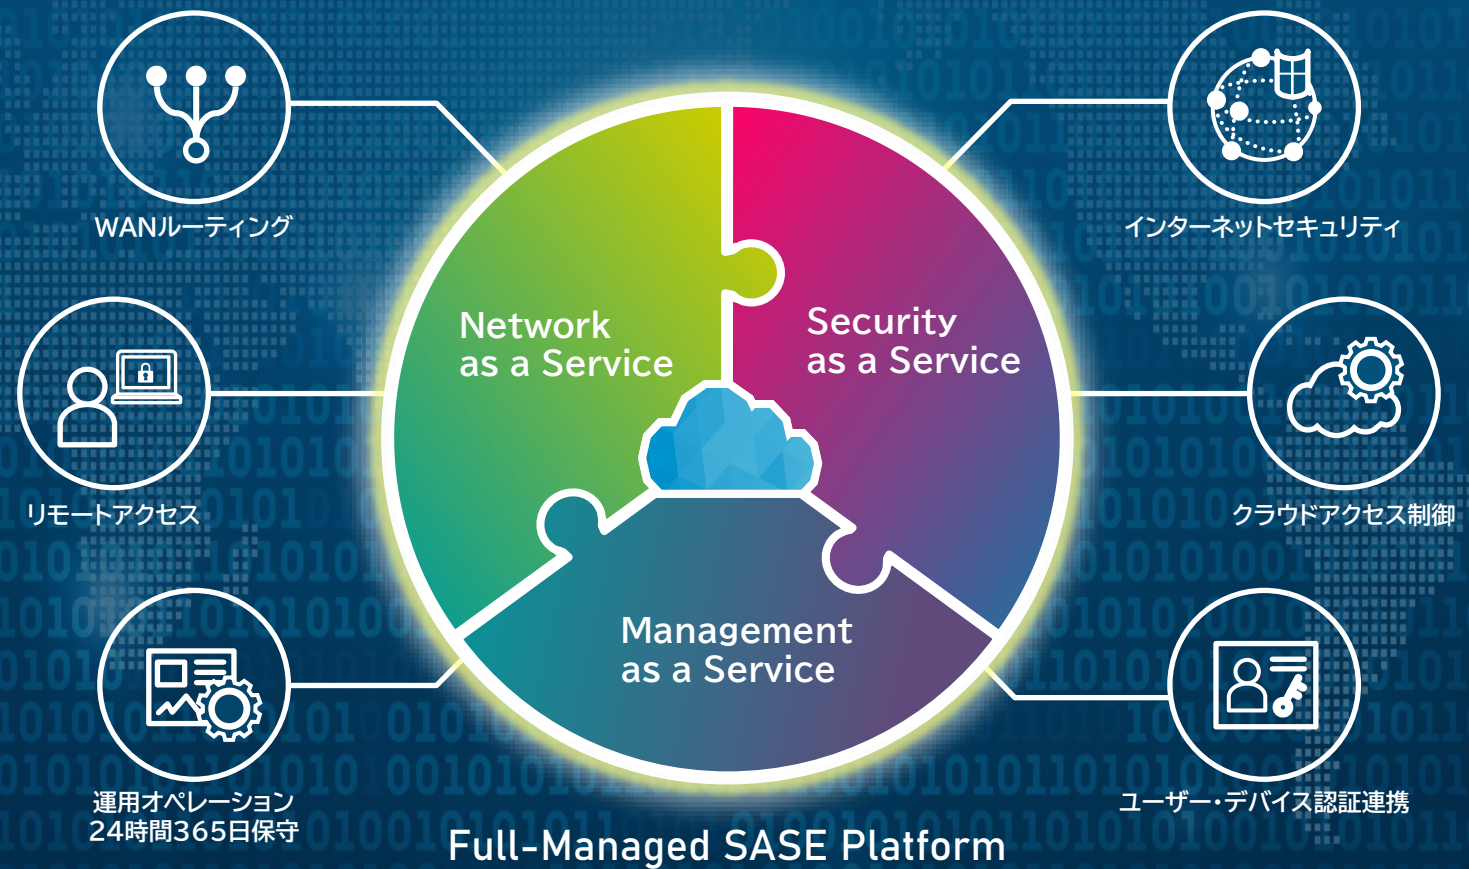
WANルーティング

リモートアクセス

運用オペレーション
24時間365日保守

Network
as a Service

Security
as a Service

Management
as a Service

インターネットセキュリティ

クラウドアクセス制御

ユーザー・デバイス認証連携

Full-Managed SASE Platform